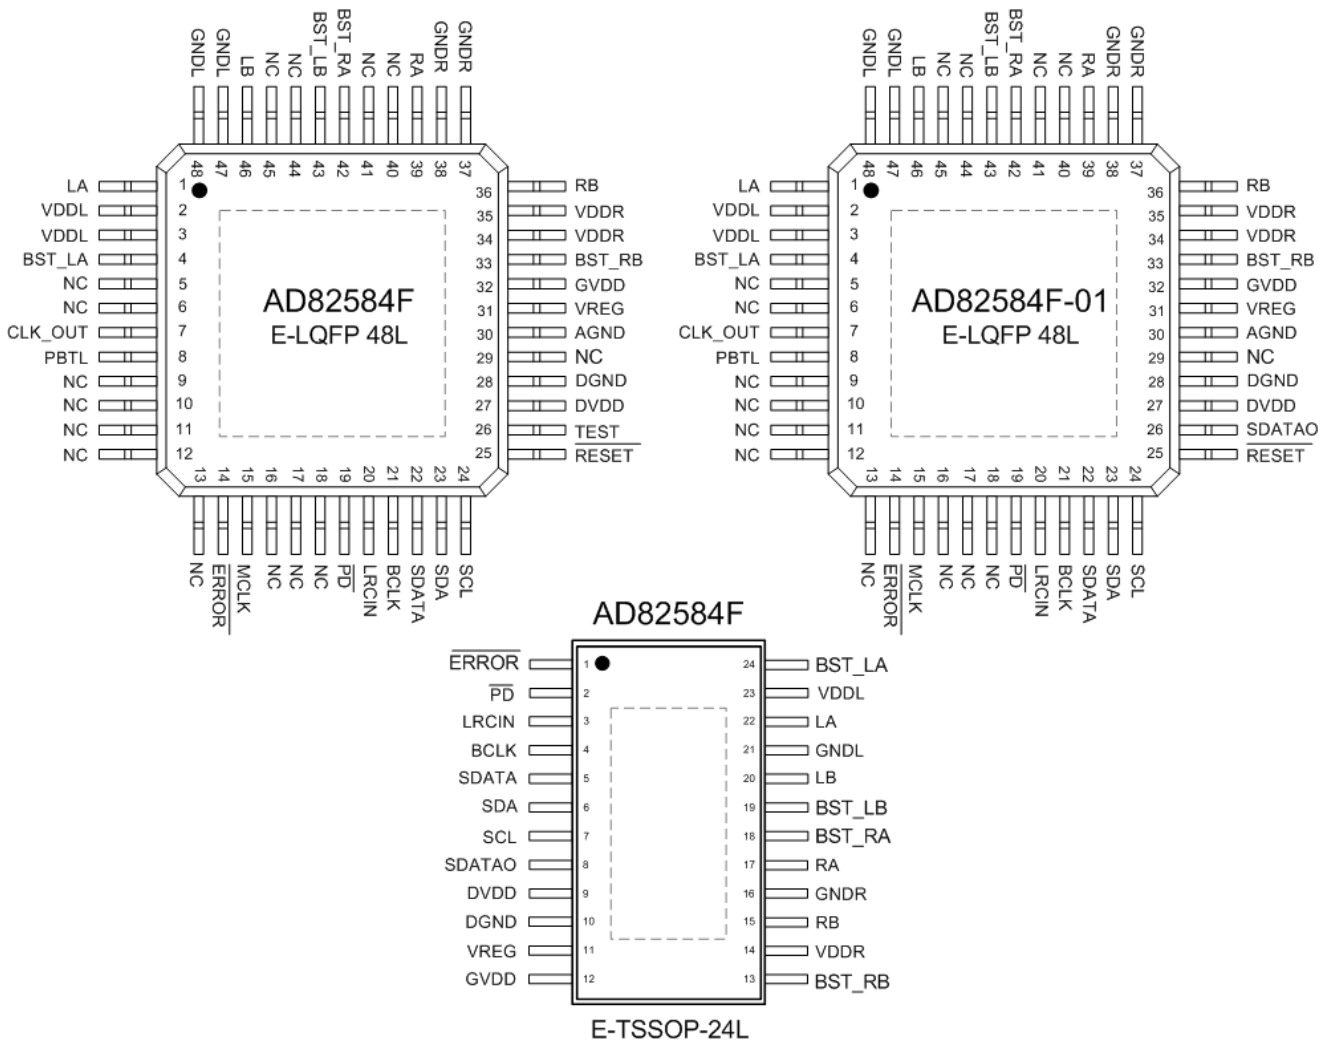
GNDL GNDL LB NC NC BST_LB BST_RA NC NC RA GNDR GNDR
48 47 46 45 44 43 42 41 40 39 38 37

LA 1
VDDL 2
VDDL 3
BST_LA 4
NC 5
NC 6
CLK_OUT 7
PBTL 8
NC 9
NC 10
NC 11
NC 12

36 RB
35 VDDR
34 VDDR
33 BST_RB
32 GVDD
31 VREG
30 AGND
29 NC
28 DGND
27 DVDD
26 TEST
25 $\overline{RESET}$

AD82584F
E-LQFP 48L

13 14 15 16 17 18 19 20 21 22 23 24
NC $\overline{ERROR}$ MCLK NC NC NC $\overline{PD}$ LRCIN BCLK SDATA SDA SCL

GNDL GNDL LB NC NC BST_LB BST_RA NC NC RA GNDR GNDR
48 47 46 45 44 43 42 41 40 39 38 37

LA 1
VDDL 2
VDDL 3
BST_LA 4
NC 5
NC 6
CLK_OUT 7
PBTL 8
NC 9
NC 10
NC 11
NC 12

36 RB
35 VDDR
34 VDDR
33 BST_RB
32 GVDD
31 VREG
30 AGND
29 NC
28 DGND
27 DVDD
26 SDATAO
25 $\overline{RESET}$

AD82584F-01
E-LQFP 48L

13 14 15 16 17 18 19 20 21 22 23 24
NC $\overline{ERROR}$ MCLK NC NC NC $\overline{PD}$ LRCIN BCLK SDATA SDA SCL

AD82584F

$\overline{ERROR}$ 1
$\overline{PD}$ 2
LRCIN 3
BCLK 4
SDATA 5
SDA 6
SCL 7
SDATAO 8
DVDD 9
DGND 10
VREG 11
GVDD 12

24 BST_LA
23 VDDL
22 LA
21 GNDL
20 LB
19 BST_LB
18 BST_RA
17 RA
16 GNDR
15 RB
14 VDDR
13 BST_RB

E-TSSOP-24L